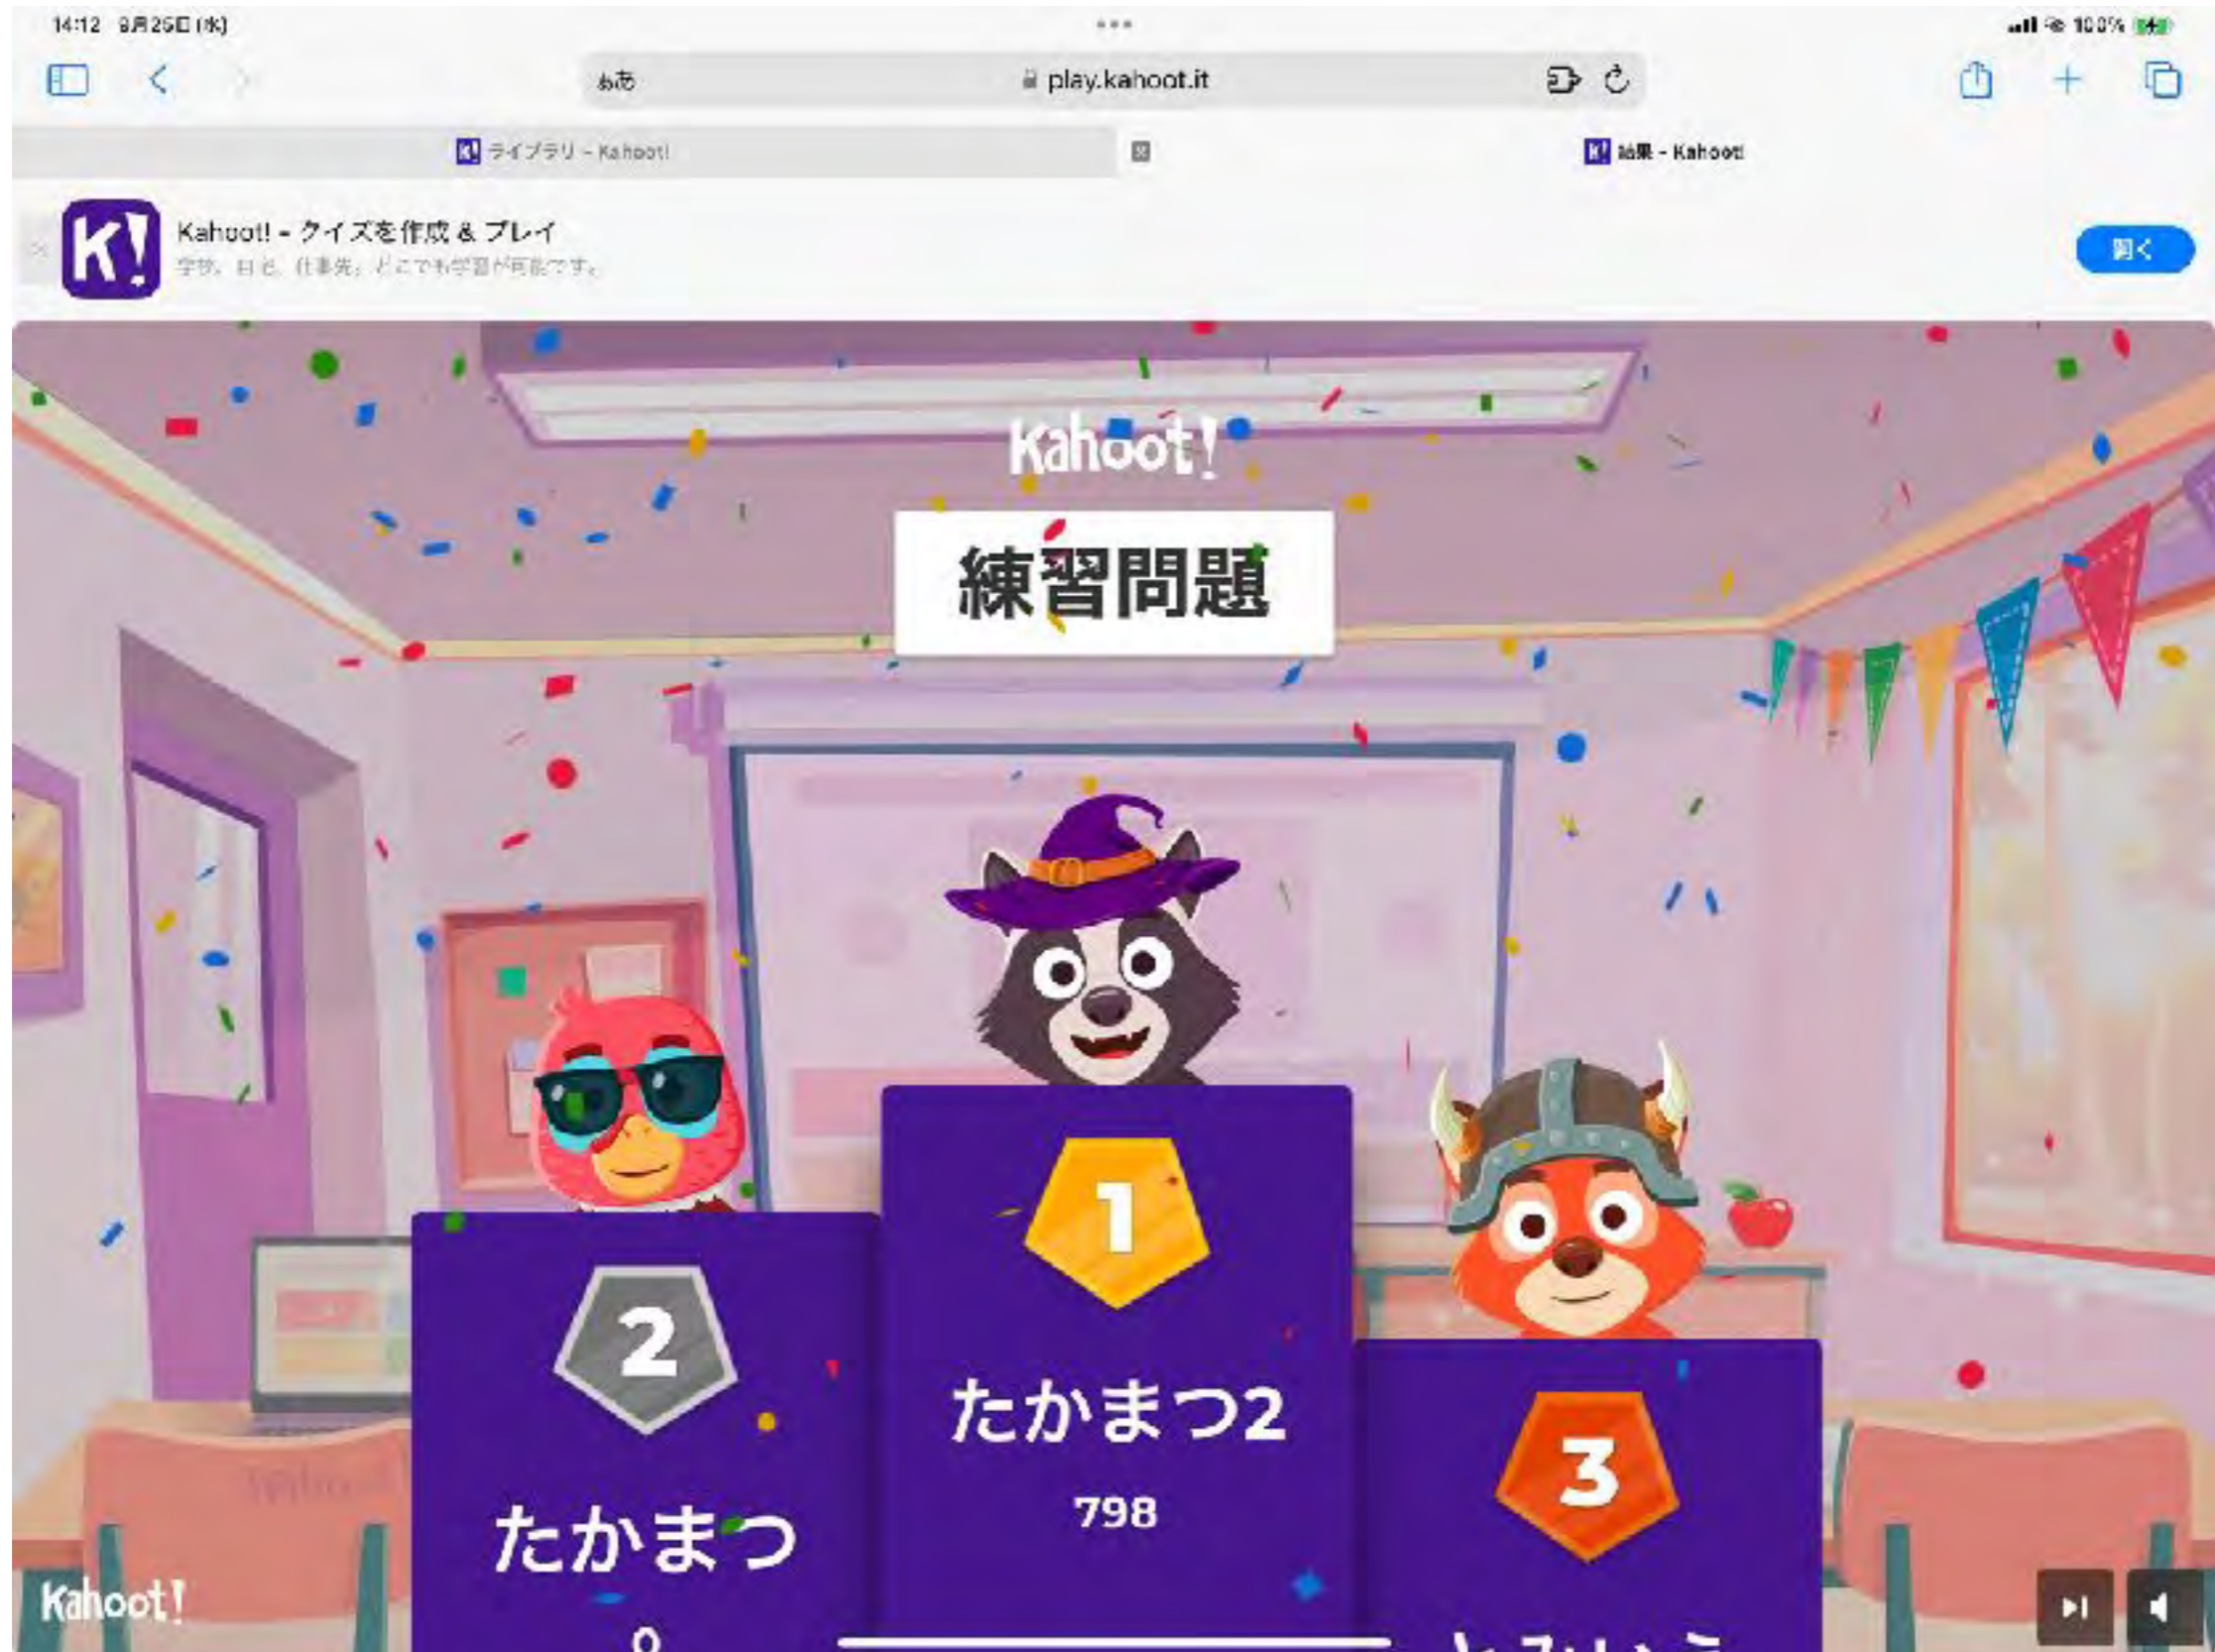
14:12 9月25日(水)

100%

ぁあ play.kahoot.it

ライブラリ - Kahoot!

結果 - Kahoot!

Kahoot! - クイズを作成 & プレイ
学校、自宅、仕事先、どこでも学習が可能です。

開く

Kahoot!

練習問題

1

たかまつ2

798

2

たかまつ

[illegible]

3

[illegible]

Kahoot!